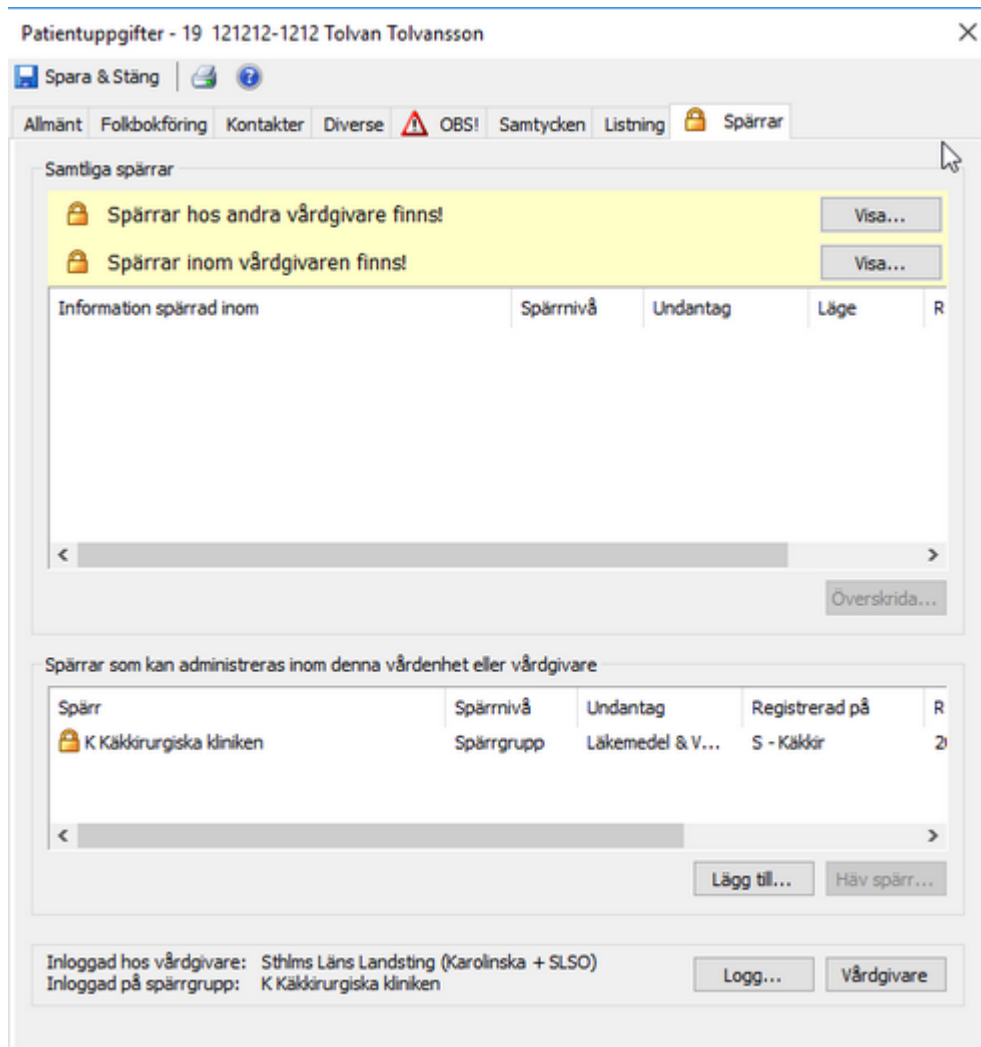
Patientuppgifter - 19 121212-1212 Tolvan Tolvansson

Spara & Stäng

Allmänt | Folkbokföring | Kontakter | Diverse | OBS! | Samtycken | Listning | Spärrar

Samtliga spärrar

Spärrar hos andra vårdgivare finns! Visa...

Spärrar inom vårdgivaren finns! Visa...

| Information spärrad inom | Spärrnivå | Undantag | Läge | R |
|---|---|---|---|---|

Överskrida...

Spärrar som kan administreras inom denna vårdenhet eller vårdgivare

| Spärr | Spärrnivå | Undantag | Registrerad på | R |
|---|---|---|---|---|
| K Käkkirurgiska kliniken | Spärrgrupp | Läkemedel & V... | S - Käkkir | 2( |

Lägg till... Häv spärr...

Inloggad hos vårdgivare: Sthlms Läns Landsting (Karolinska + SLSO)
Inloggad på spärrgrupp: K Käkkirurgiska kliniken

Logg... Vårdgivare